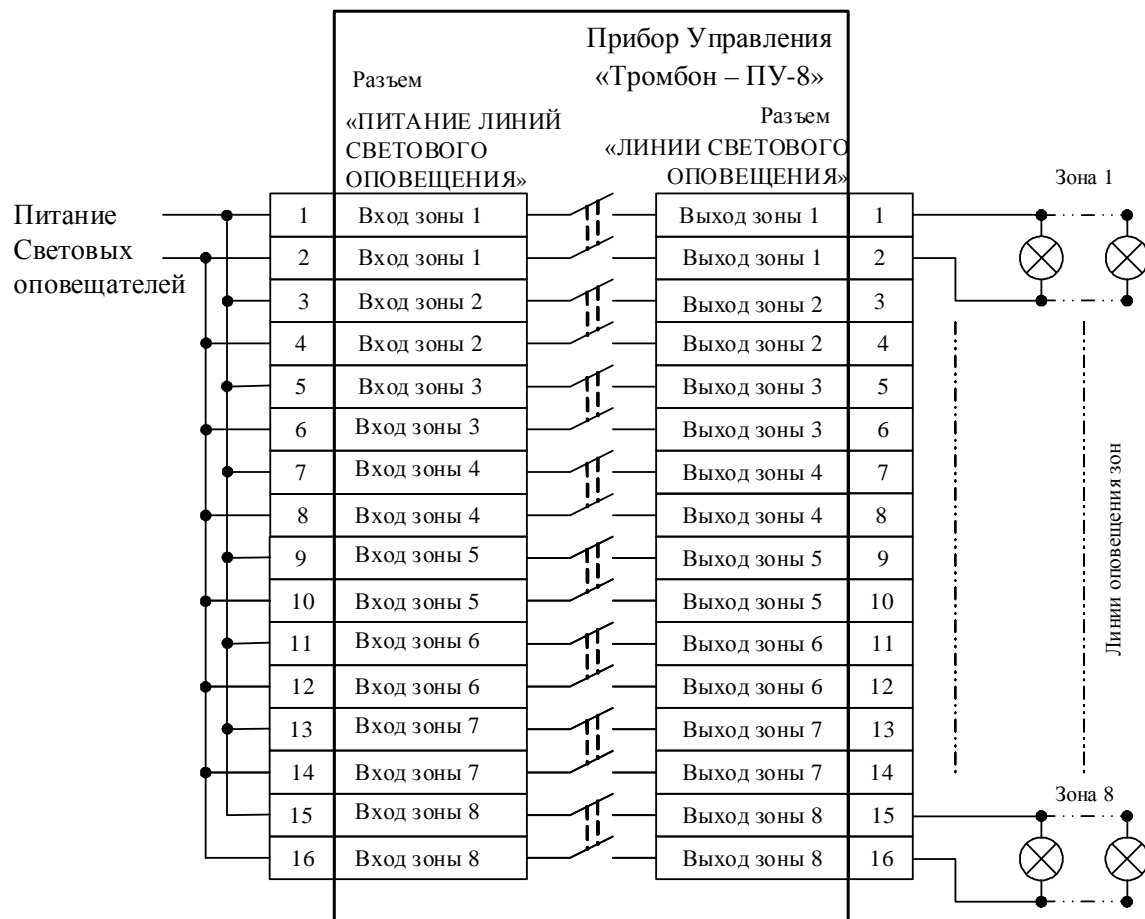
Прибор Управления
«Тромбон – ПУ-8»

Разъем
«ПИТАНИЕ ЛИНИЙ СВЕТОВОГО ОПОВЕЩЕНИЯ»

Разъем
«ЛИНИИ СВЕТОВОГО ОПОВЕЩЕНИЯ»

Питание Световых оповещателей

| 1 | Вход зоны 1 | Выход зоны 1 | 1 |
|---|---|---|---|
| 2 | Вход зоны 1 | Выход зоны 1 | 2 |
| 3 | Вход зоны 2 | Выход зоны 2 | 3 |
| 4 | Вход зоны 2 | Выход зоны 2 | 4 |
| 5 | Вход зоны 3 | Выход зоны 3 | 5 |
| 6 | Вход зоны 3 | Выход зоны 3 | 6 |
| 7 | Вход зоны 4 | Выход зоны 4 | 7 |
| 8 | Вход зоны 4 | Выход зоны 4 | 8 |
| 9 | Вход зоны 5 | Выход зоны 5 | 9 |
| 10 | Вход зоны 5 | Выход зоны 5 | 10 |
| 11 | Вход зоны 6 | Выход зоны 6 | 11 |
| 12 | Вход зоны 6 | Выход зоны 6 | 12 |
| 13 | Вход зоны 7 | Выход зоны 7 | 13 |
| 14 | Вход зоны 7 | Выход зоны 7 | 14 |
| 15 | Вход зоны 8 | Выход зоны 8 | 15 |
| 16 | Вход зоны 8 | Выход зоны 8 | 16 |

Зона 1

Линии оповещения зон

Зона 8